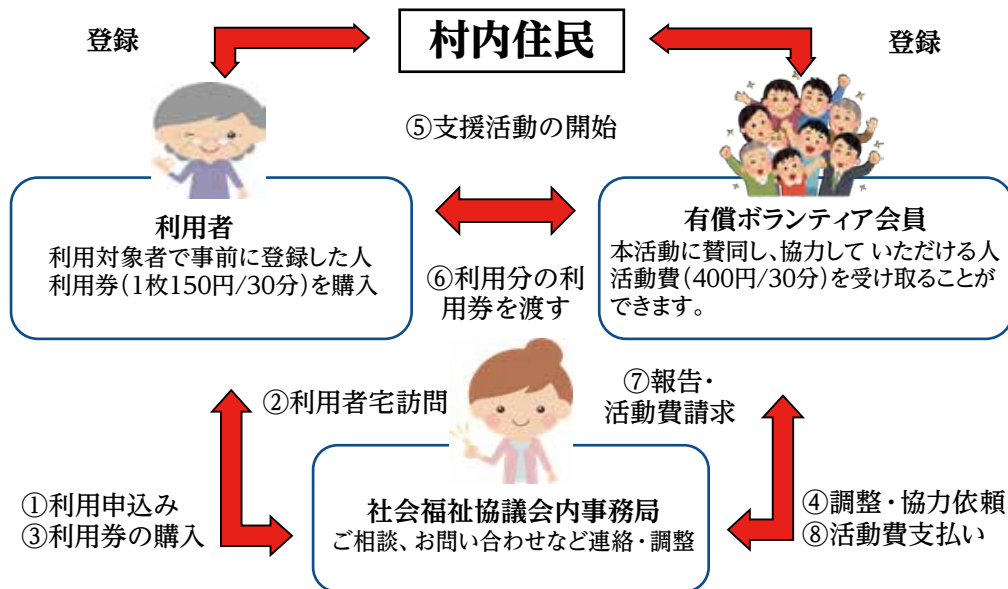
登録

村内住民

登録

⑤支援活動の開始

利用者
利用対象者で事前に登録した人
利用券（1枚150円/30分）を購入

⑥利用分の利用券を渡す

有償ボランティア会員
本活動に賛同し、協力して いただける人
活動費（400円/30分）を受け取ることができます。

②利用者宅訪問

⑦報告・
活動費請求

①利用申込み
③利用券の購入

社会福祉協議会内事務局
ご相談、お問い合わせなど連絡・調整

④調整・協力依頼
⑧活動費支払い